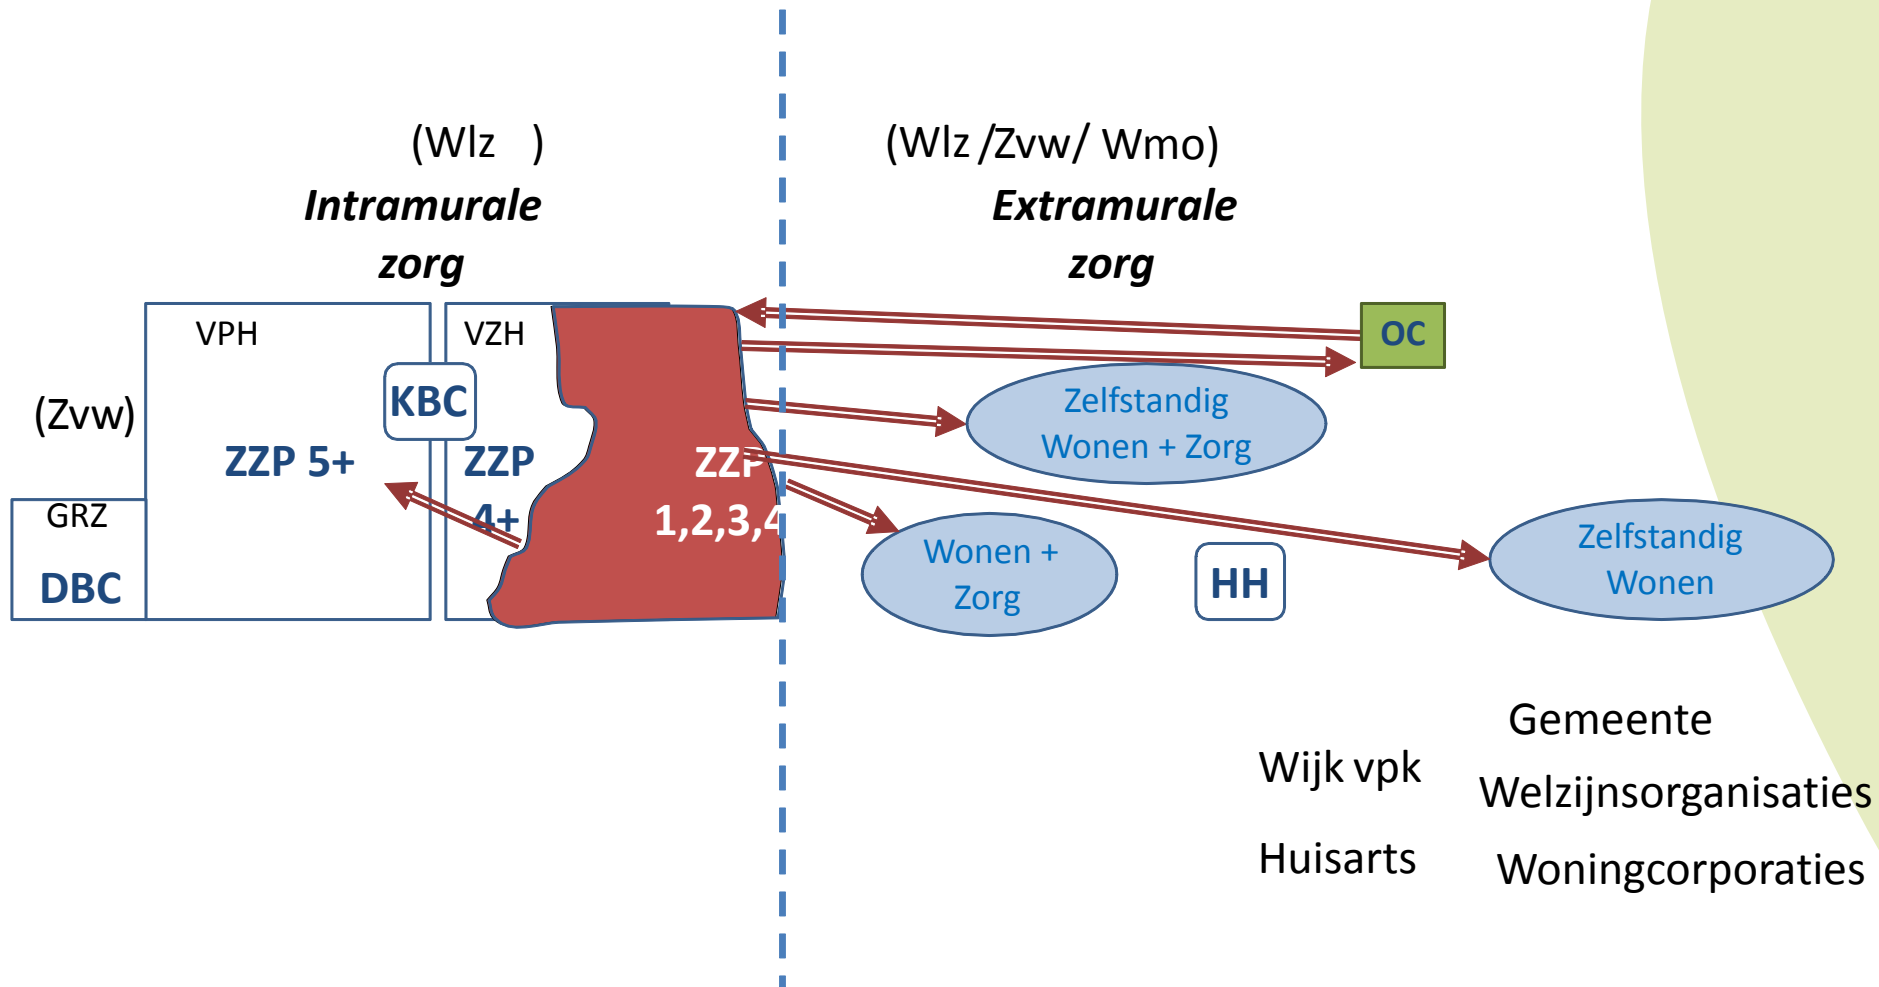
(Wlz )
Intramurale zorg

(Wlz /Zvw/ Wmo)
Extramurale zorg

OC

(Zvw)

VPH

ZZP 5+

KBC

VZH

ZZP 4+

ZZP 1,2,3,4

GRZ

DBC

Zelfstandig Wonen + Zorg

Wonen + Zorg

HH

Zelfstandig Wonen

Gemeente

Wijk vpk

Welzijnsorganisaties

Huisarts

Woningcorporaties